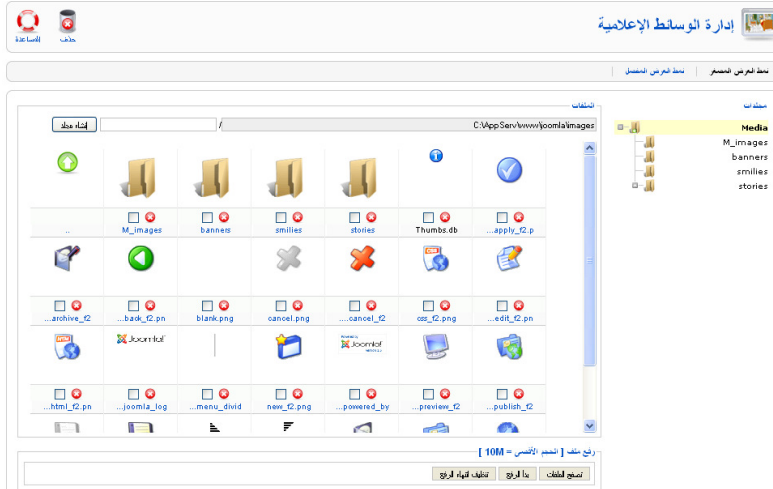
إدارة الوسائط الإعلامية

حذف
المساعدة

نمط العرض المصغر
نمط العرض المفصل

مجلدات
Media
M_images
banners
smilies
stories

الملفات
C:\AppServ\www\joomla\images
/
إنشاء مجلد

..
M_images
banners
smilies
stories
Thumbs.db
...apply_f2.p

...archive_f2
...back_f2.pn
blank.png
cancel.png
...cancel_f2
css_f2.png
...edit_f2.pn

Joomla!
Joomla!

...html_f2.pn
...joomla_log
...menu_divid
new_f2.png
...powered_by
...preview_f2
...publish_f2

رفع ملف [ الحجم الأقصى = 10M ]
تصفح الملفات
بدأ الرفع
تنظيف انتهاء الرفع